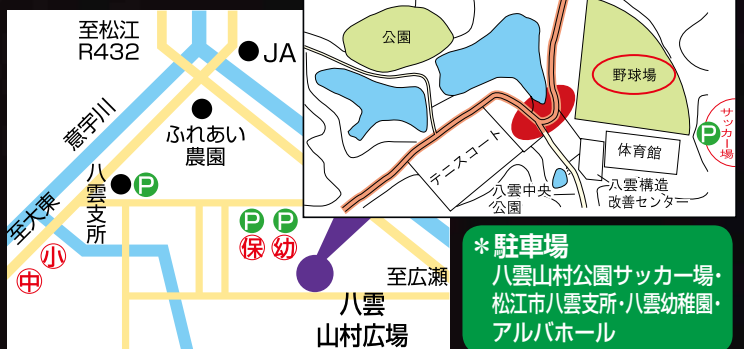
至松江
R432
JA
意宇川
ふれあい
農園
八雲支所
P
至大東
P
P
保
幼
小
中
至広瀬
八雲
山村広場

公園
野球場
サッカー場
P
体育館
テニスコート
八雲中央
公園
八雲構造
改善センター

＊駐車場
八雲山村公園サッカー場・
松江市八雲支所・八雲幼稚園・
アルバホール